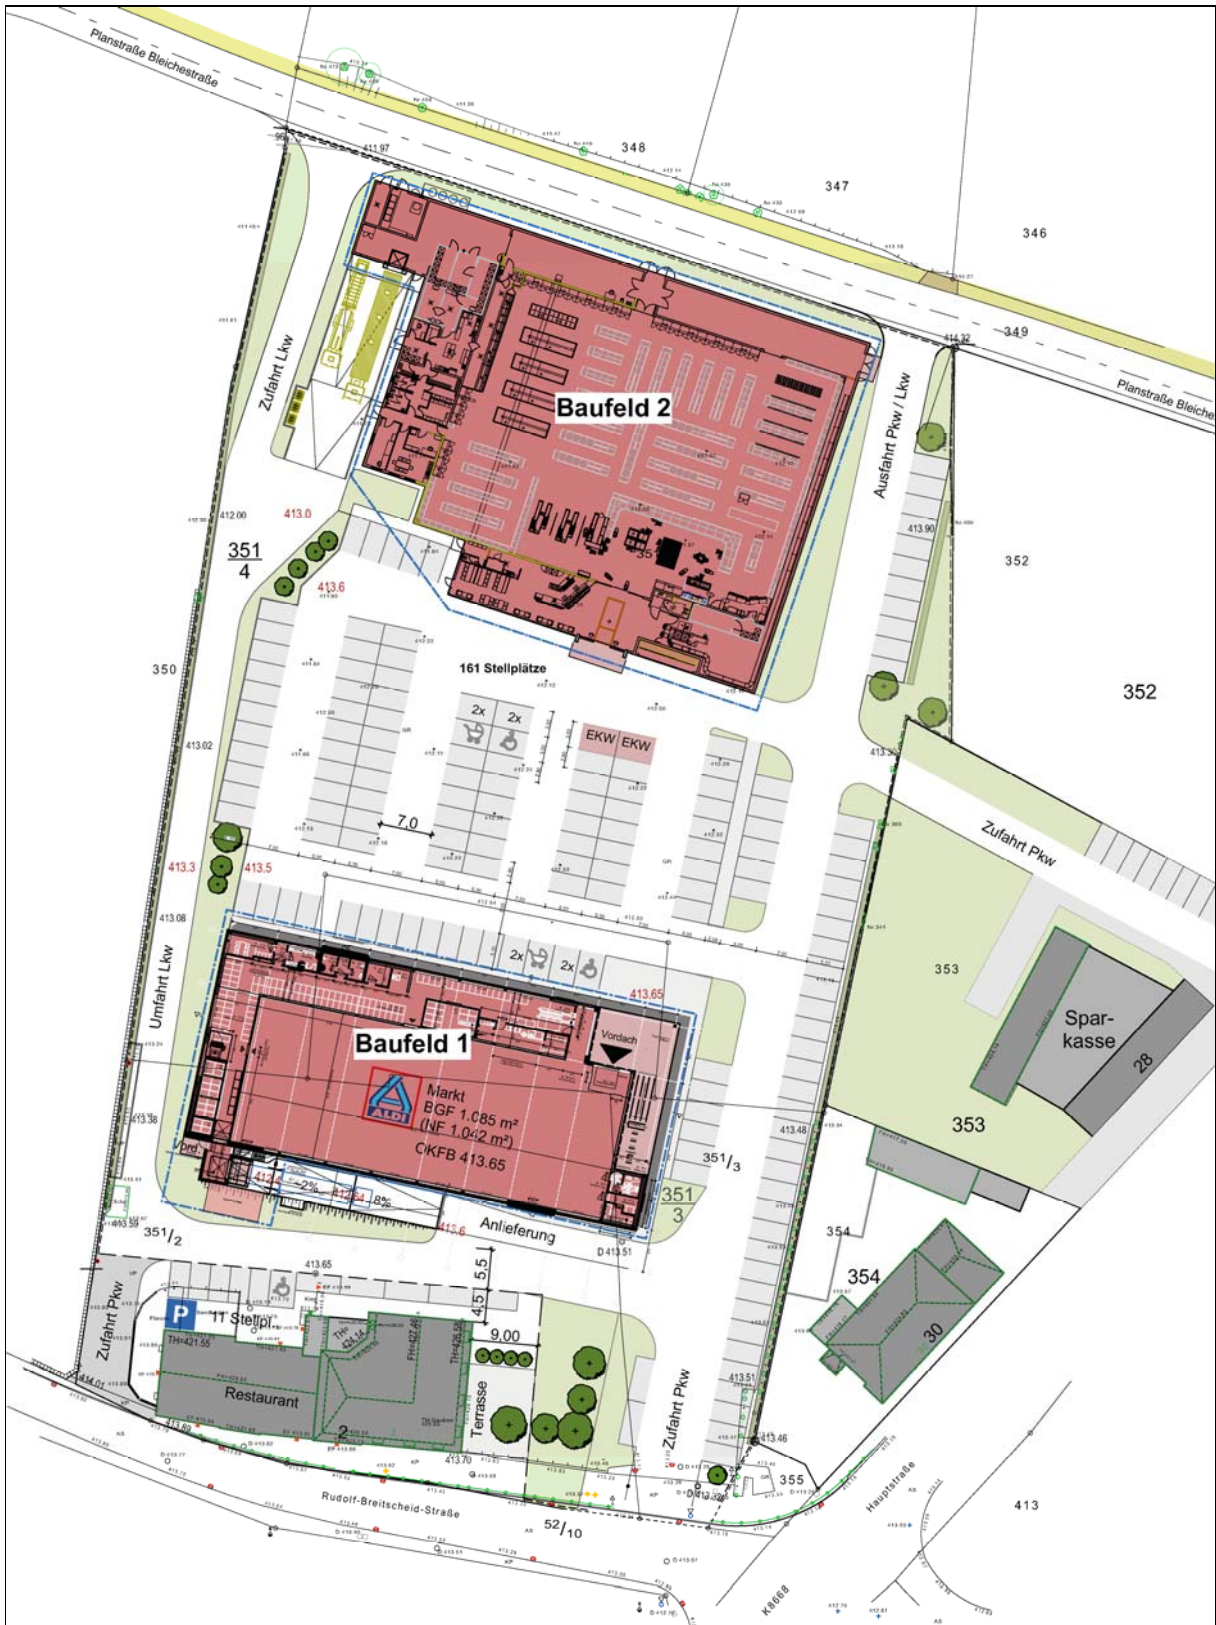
Planstraße Bleichestraße

411.97

348

347

346

349

Planstraße Bleiche

414.32

Zufahrt Lkw

Baufeld 2

Ausfahrt Pkw / Lkw

413.90

412.00

413.0

$\frac{351}{4}$

413.6

352

161 Stellplätze

352

350

413.02

2x

2x

EKW

EKW

7.0

413.3

413.5

413.08

Zufahrt Pkw

Umfahrt Lkw

2x

2x

413.65

353

Baufeld 1

Vordach

Spar-
kasse

28

Markt
BGF 1.085 m²
(NF 1.042 m²)

OKFB 413.65

413.38

413.48

353

351/3

-2%

8%

$\frac{351}{3}$

413.59

351/2

Anlieferung

413.6

D 413.51

354

413.65

5,5

354

4,5

P

11 Stellpl.

TH=421.55

9,00

30

Zufahrt Pkw

Restaurant

Terrasse

Zufahrt Pkw

413.51

414.01

2

413.70

413.46

355

Rudolf-Breitscheid-Straße

52/10

Hauptstraße

413

K8668